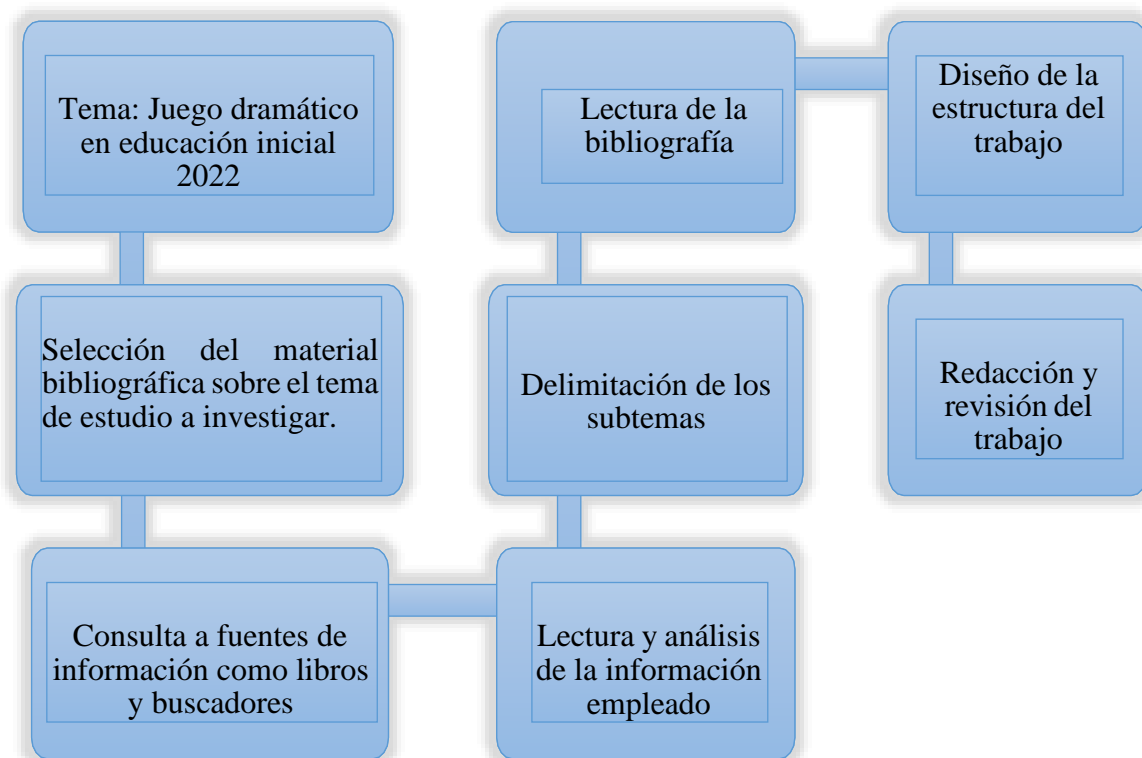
Tema: Juego dramático en educación inicial 2022

Selección del material bibliográfica sobre el tema de estudio a investigar.

Consulta a fuentes de información como libros y buscadores

Lectura y análisis de la información empleado

Delimitación de los subtemas

Lectura de la bibliografía

Diseño de la estructura del trabajo

Redacción y revisión del trabajo